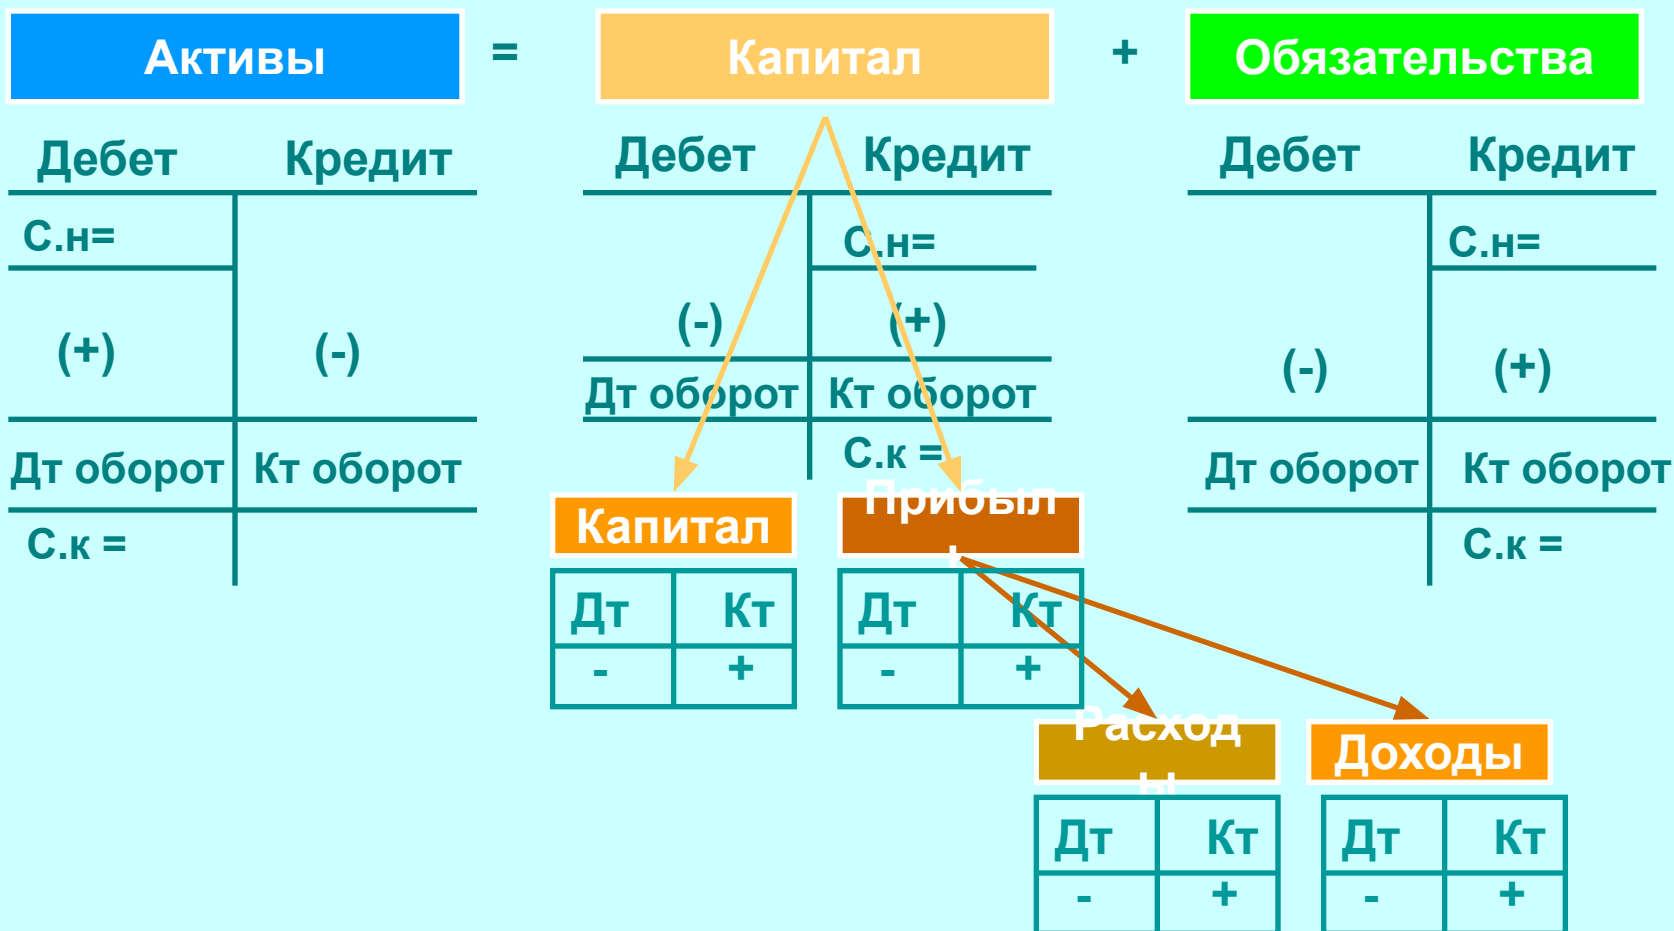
Активы = Капитал + Обязательства

| Дебет | Кредит |
|---|---|
| С.н= | |
| (+) | (-) |
| Дт оборот | Кт оборот |
| С.к = | |

| Дебет | Кредит |
|---|---|
| | С.н= |
| (-) | (+) |
| Дт оборот | Кт оборот |
| | С.к = |

| Дебет | Кредит |
|---|---|
| | С.н= |
| (-) | (+) |
| Дт оборот | Кт оборот |
| | С.к = |

Капитал

| Дт | Кт |
|---|---|
| - | + |

Прибыль

| Дт | Кт |
|---|---|
| - | + |

Расходы

| Дт | Кт |
|---|---|
| - | + |

Доходы

| Дт | Кт |
|---|---|
| - | + |